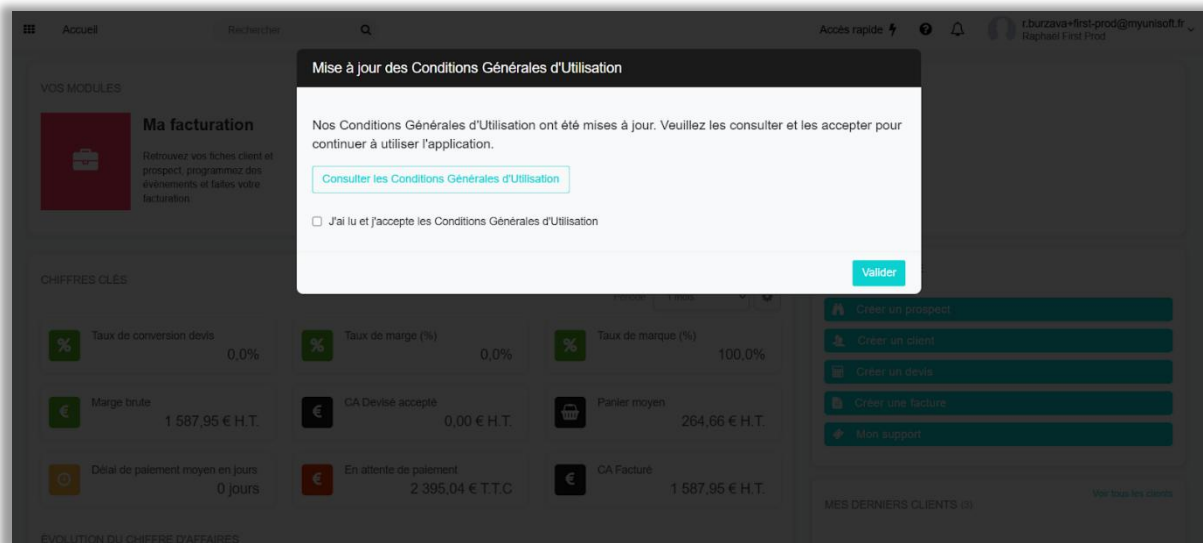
Accueil Rechercher

Accès rapide

r.burzava+first-prod@myunisoft.fr
Raphaël First Prod

VOS MODULES

Ma facturation

Retrouvez vos fiches client et prospect, programmez des événements et faites votre facturation

Mise à jour des Conditions Générales d'Utilisation

Nos Conditions Générales d'Utilisation ont été mises à jour. Veuillez les consulter et les accepter pour continuer à utiliser l'application.

Consulter les Conditions Générales d'Utilisation

J'ai lu et j'accepte les Conditions Générales d'Utilisation

Valider

CHIFFRES CLÉS

Période 1 mois

Taux de conversion devis 0,0%

Taux de marge (%) 0,0%

Taux de marque (%) 100,0%

Marge brute 1 587,95 € H.T.

CA Devisé accepté 0,00 € H.T.

Panier moyen 264,66 € H.T.

Délai de paiement moyen en jours 0 jours

En attente de paiement 2 395,04 € T.T.C

CA Facturé 1 587,95 € H.T.

Créer un prospect

Créer un client

Créer un devis

Créer une facture

Mon support

MES DERNIERS CLIENTS (5)

Voir tous les clients

ÉVOLUTION DU CHIFFRE D'AFFAIRES